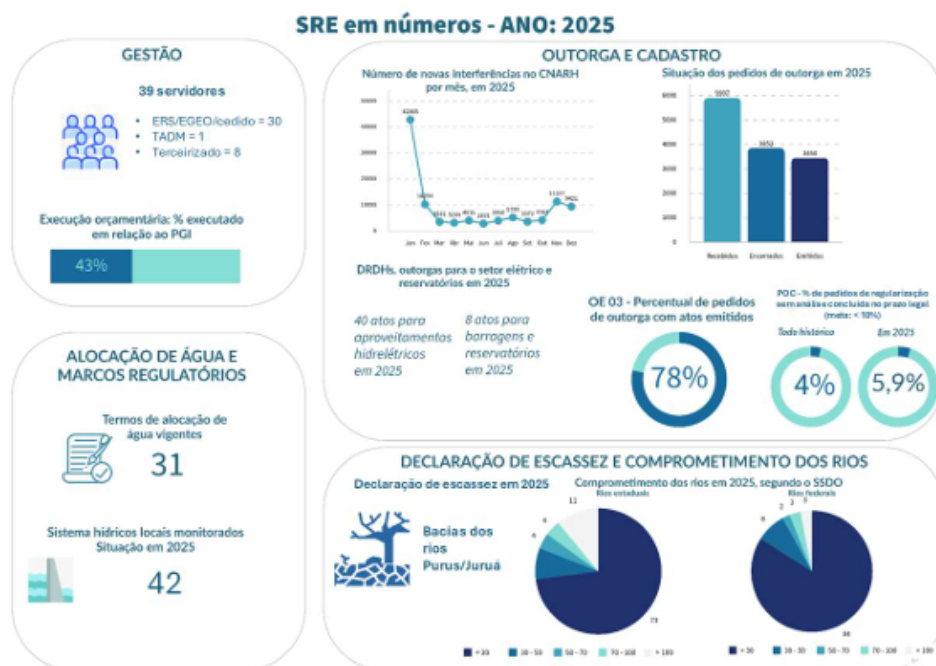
SRE em números - ANO: 2025

GESTÃO

39 servidores

- ERS/EGEO/cedido = 30
- TADM = 1
- Terceirizado = 8

Execução orçamentária: % executado em relação ao PGI

43%

ALOCAÇÃO DE ÁGUA E MARCOS REGULATÓRIOS

Termos de alocação de água vigentes

31

Sistema hídricos locais monitorados Situação em 2025

42

OUTORGA E CADASTRO

Número de novas interferências no CNARH por mês, em 2025

42865

Jan Fev Mar Abr Mai Jun Jul Ago Set Out Nov Dez

Situação dos pedidos de outorga em 2025

5802

3652

3350

Recebidos Encerrados Emitidos

DRDHs, outorgas para o setor elétrico e reservatórios em 2025

40 atos para aproveitamentos hidrelétricos em 2025

8 atos para barragens e reservatórios em 2025

OE 03 - Percentual de pedidos de outorga com atos emitidos

78%

POC - % de pedidos de regularização sem análise concluída no prazo legal (meta: < 10%)

Todo histórico

4%

Em 2025

5,9%

DECLARAÇÃO DE ESCASSEZ E COMPROMETIMENTO DOS RIOS

Declaração de escassez em 2025

Bacias dos rios Purus/Juruá

Comprometimento dos rios em 2025, segundo o SSDO

Rios estaduais

11

73

Rios federais

2

86

< 30   30 - 50   50 - 70   70 - 100   > 100

< 30   30 - 50   50 - 70   70 - 100   > 100